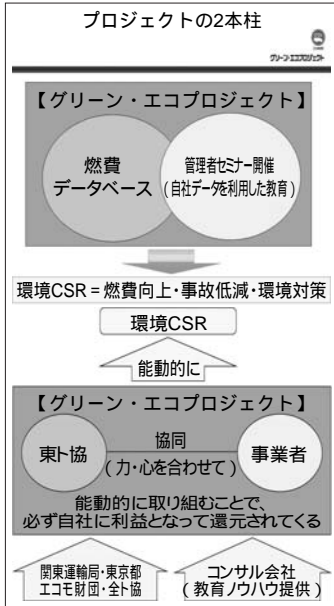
プロジェクトの2本柱

グリーン・エコプロジェクト

【グリーン・エコプロジェクト】

燃費データベース

管理者セミナー開催（自社データを利用した教育）

環境CSR＝燃費向上・事故低減・環境対策

環境CSR

能動的に

【グリーン・エコプロジェクト】

東ト協

協同（力・心を合わせて）

事業者

能動的に取り組むことで、必ず自社に利益となって還元されてくる

関東運輸局・東京都エコモ財団・全ト協

コンサル会社（教育ノウハウ提供）